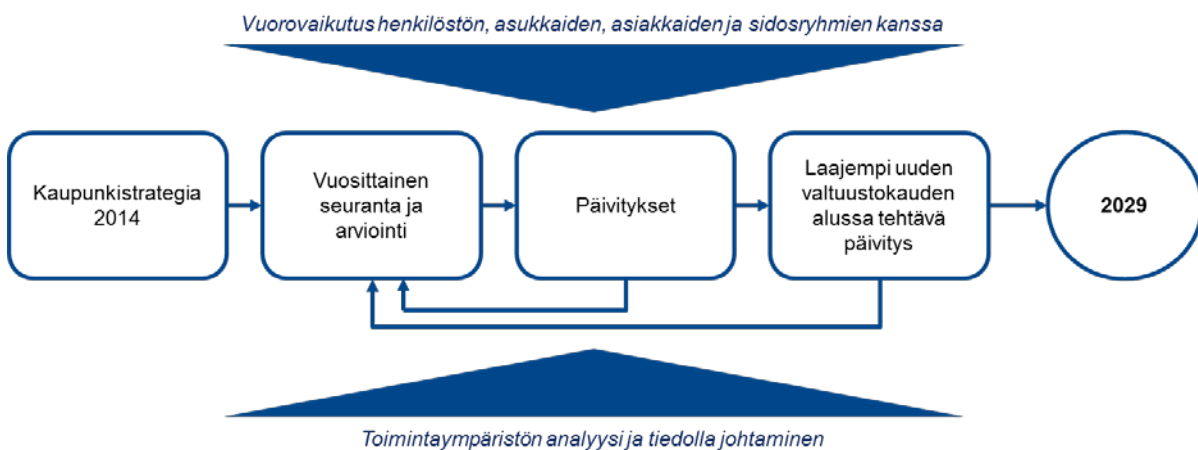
Vuorovaikutus henkilöstön, asukkaiden, asiakkaiden ja sidosryhmien kanssa

Kaupunkistrategia 2014

Vuosittainen seuranta ja arviointi

Päivitykset

Laajempi uuden valtuustokauden alussa tehtävä päivitys

2029

Toimintaympäristön analyysi ja tiedolla johtaminen